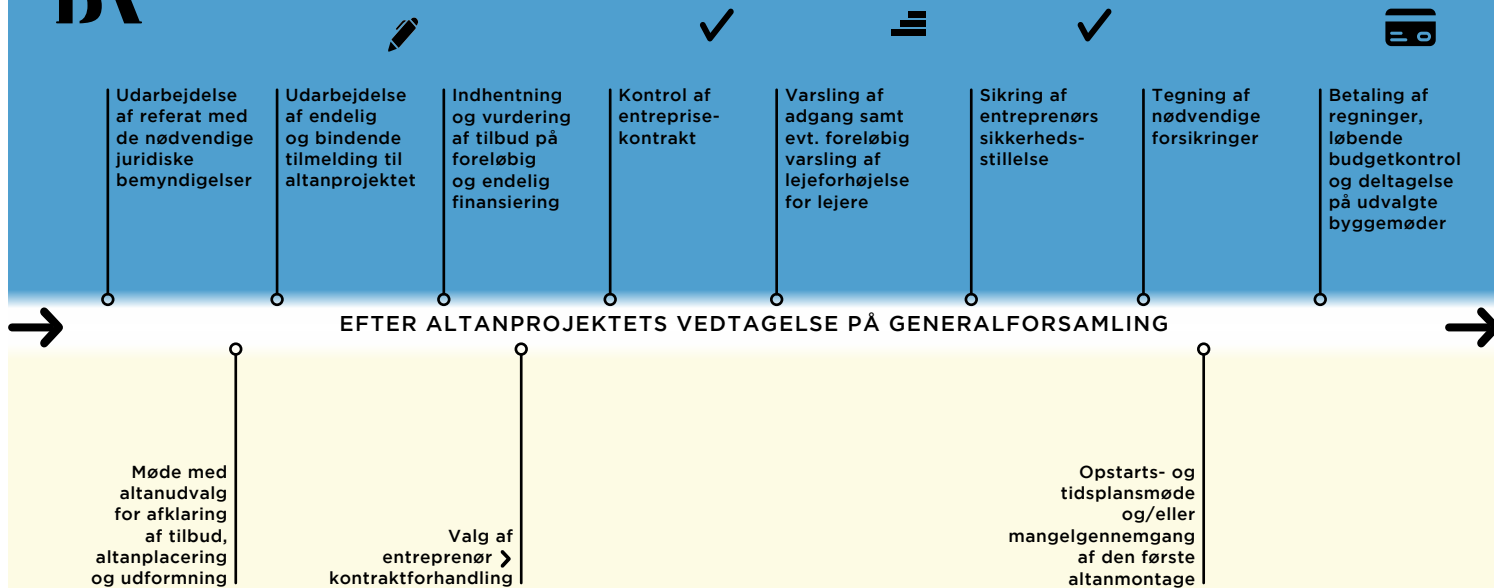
Udarbejdelse af referat med de nødvendige juridiske bemyndigelser

Udarbejdelse af endelig og bindende tilmelding til altanprojektet

Indhentning og vurdering af tilbud på foreløbig og endelig finansiering

Kontrol af entreprise-kontrakt

Varsling af adgang samt evt. foreløbig varsling af lejeforhøjelse for lejere

Sikring af entreprenørs sikkerheds-stillelse

Tegning af nødvendige forsikringer

Betaling af regninger, løbende budgetkontrol og deltagelse på udvalgte byggemøder

EFTER ALTANPROJEKTETS VEDTAGELSE PÅ GENERALFORSAMLING

Møde med altanudvalg for afklaring af tilbud, altanplacering og udformning

Valg af entreprenør kontraktforhandling

Opstarts- og tidsplansmøde og/eller mangelgennemgang af den første altanmontage